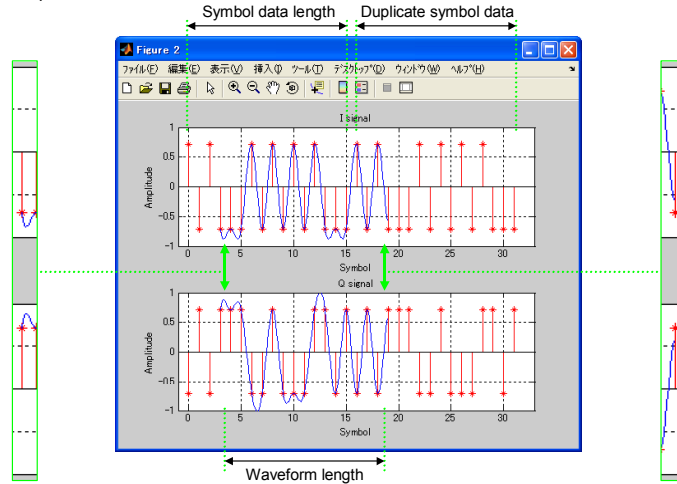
Symbol data length
Duplicate symbol data

Figure 2

ﾌｧｲﾙ(F) 編集(E) 表示(V) 挿入(I) ﾂｰﾙ(T) ﾃﾞｽｸﾄｯﾌﾟ(D) ｳｨﾝﾄﾞｳ(W) ﾍﾙﾌﾟ(H)

I signal

Amplitude

1
0.5
0
-0.5
-1

0 5 10 15 20 25 30

Symbol

Q signal

Amplitude

1
0.5
0
-0.5
-1

0 5 10 15 20 25 30

Symbol

Waveform length